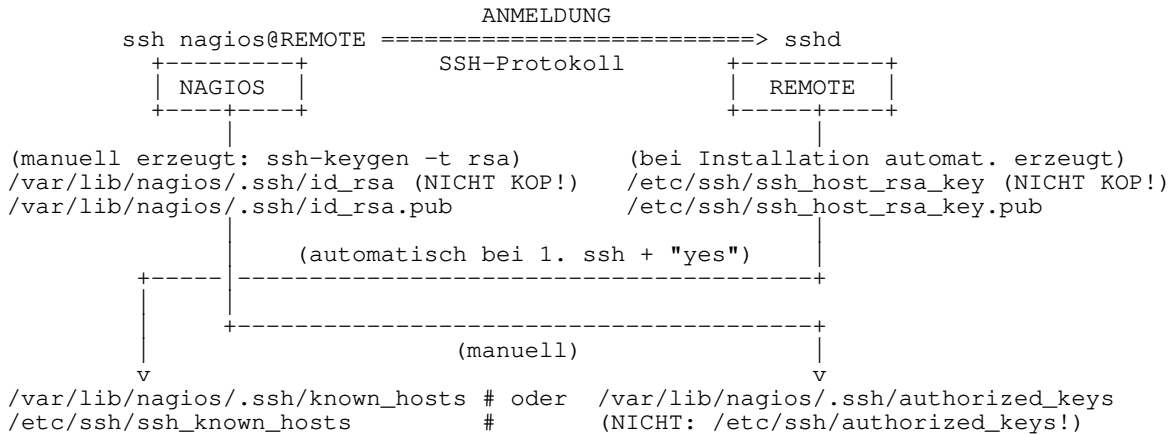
ANMELDUNG

ssh nagios@REMOTE ==========================> sshd

NAGIOS

SSH-Protokoll

REMOTE

(manuell erzeugt: ssh-keygen -t rsa)
/var/lib/nagios/.ssh/id_rsa (NICHT KOP!)
/var/lib/nagios/.ssh/id_rsa.pub

(bei Installation automat. erzeugt)
/etc/ssh/ssh_host_rsa_key (NICHT KOP!)
/etc/ssh/ssh_host_rsa_key.pub

(automatisch bei 1. ssh + "yes")

(manuell)

v

v

/var/lib/nagios/.ssh/known_hosts # oder
/etc/ssh/ssh_known_hosts #

/var/lib/nagios/.ssh/authorized_keys
(NICHT: /etc/ssh/authorized_keys!)